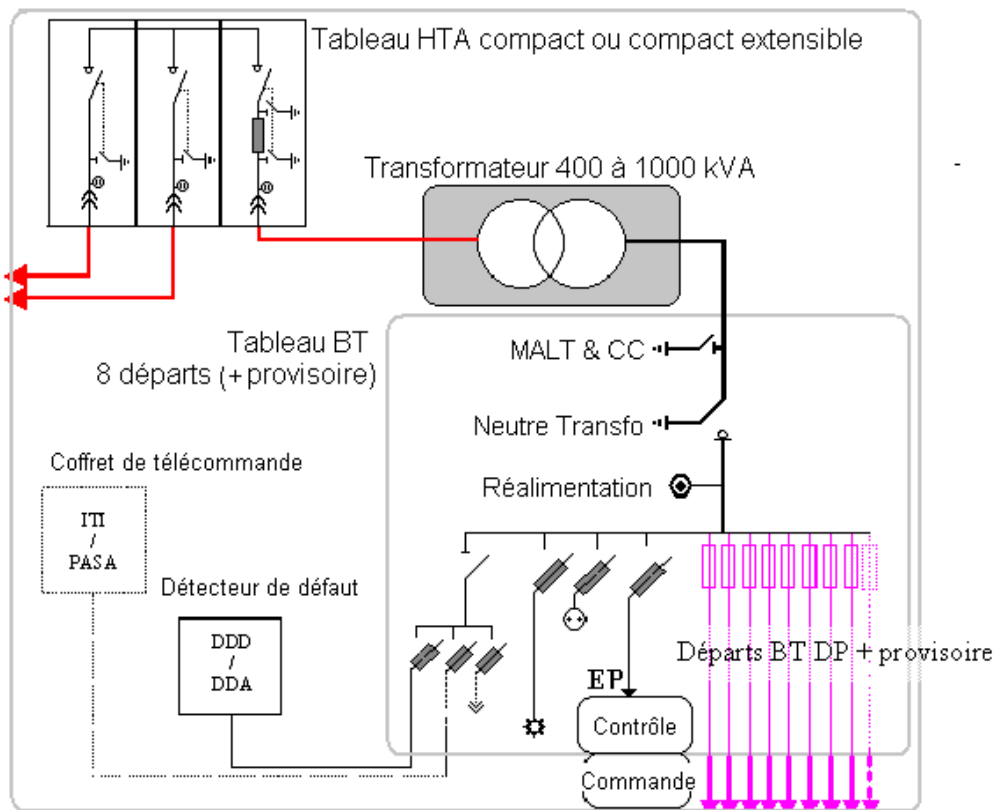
Tableau HTA compact ou compact extensible

Transformateur 400 à 1000 kVA

-

Tableau BT
8 départs (+provisoire)

MALT & CC

Neutre Transfo

Réalimentation

Coffret de télécommande

ITI
/
PASA

Détecteur de défaut

DDD
/
DDA

Départs BT DP + provisoire

EP

Contrôle

Commande